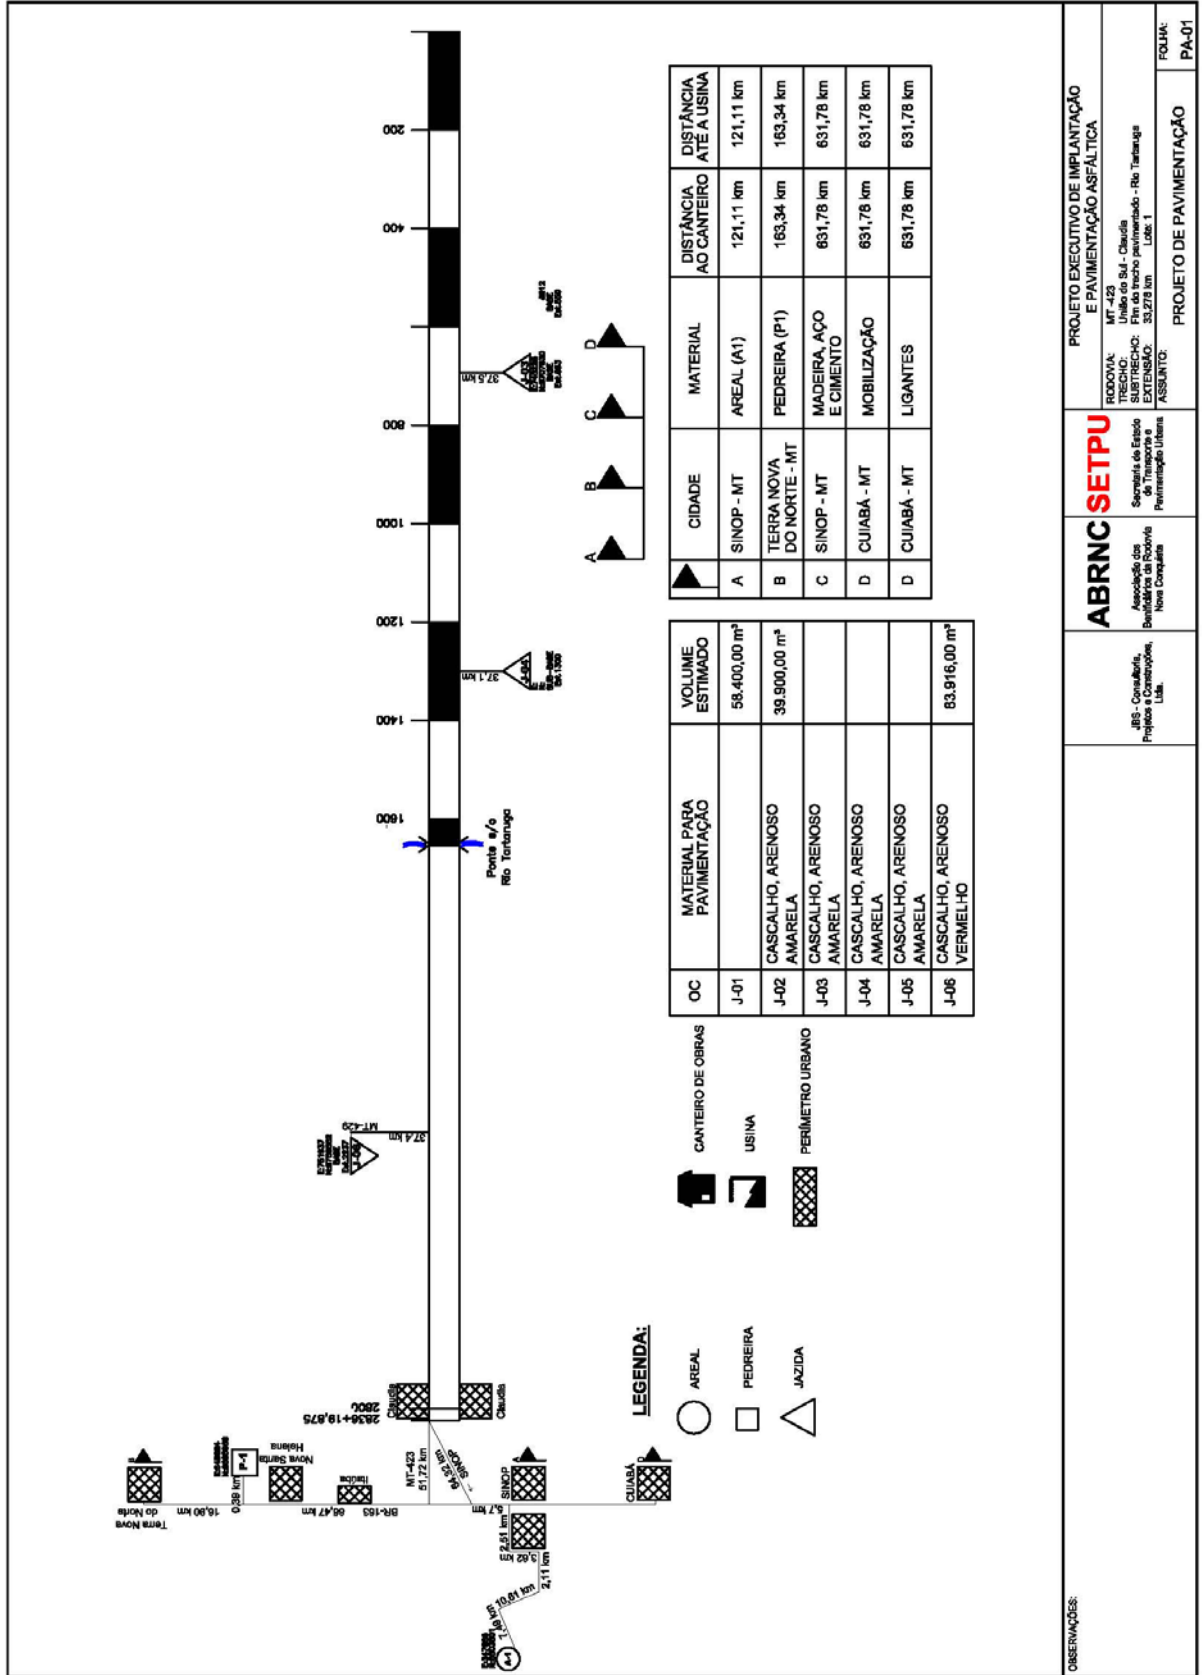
PROJETO EXECUTIVO DE IMPLANTAÇÃO E PAVIMENTAÇÃO ASFÁLTICA

RODOVIA: MT-423
TRECHO: União do Sul - Claudia
SUBTRECHO: Fim do trecho pavimentado - Rio Tartaruga
EXTENSÃO: 33,276 km Lote: 1
ASSUNTO: PROJETO DE PAVIMENTAÇÃO
FOLHA: PA-01

ABRNC Associação dos Beneficiários da Rodovia Nova Conquista
SETPU Secretaria de Estado de Transporte e Pavimentação Urbana
JBS - Consultoria, Projetos e Construções, Ltda.

| MATERIAL | DISTÂNCIA AO CANTEIRO | DISTÂNCIA ATÉ A USINA |
|---|---|---|
| CIDADE | | |
| A | SINOP - MT | AREAL (A1) | 121,11 km | 121,11 km |
| B | TERRA NOVA DO NORTE - MT | PEDREIRA (P1) | 163,34 km | 163,34 km |
| C | SINOP - MT | MADEIRA, AÇO E CIMENTO | 631,78 km | 631,78 km |
| D | CUIABÁ - MT | MOBILIZAÇÃO | 631,78 km | 631,78 km |
| D | CUIABÁ - MT | LIGANTES | 631,78 km | 631,78 km |

| OC | MATERIAL PARA PAVIMENTAÇÃO | VOLUME ESTIMADO |
|---|---|---|
| J-01 | | 58.400,00 m³ |
| J-02 | CASCALHO, ARENOSO AMARELA | 39.900,00 m³ |
| J-03 | CASCALHO, ARENOSO AMARELA | |
| J-04 | CASCALHO, ARENOSO AMARELA | |
| J-05 | CASCALHO, ARENOSO AMARELA | |
| J-06 | CASCALHO, ARENOSO VERMELHO | 83.916,00 m³ |

LEGENDA:
AREAL
PEDREIRA
JAZIDA
CANTEIRO DE OBRAS
USINA
PERÍMETRO URBANO

A B C D

200 400 600 800 1000 1200 1400 1600
37,5 km
37,1 km
37,4 km
MT-429
Ponte s/o Rio Tartaruga
2836+19,875
2800
Claudia
Claudia
MT-423 51,72 km
Nova Santa Helena
P-1
Itaúba
BR-163 66,47 km
0,39 km
15,80 km
Terra Nova do Norte
SINOP
5,7 km
2,51 km
3,62 km
2,11 km
10,61 km
A-1
CUIABÁ

OBSERVAÇÕES: